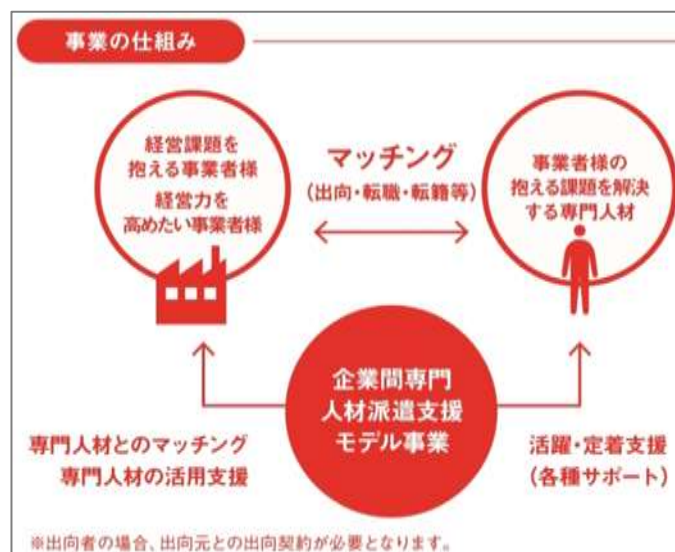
事業の仕組み

経営課題を抱える事業者様
経営力を高めたい事業者様

マッチング
(出向・転職・転籍等)

事業者様の抱える課題を解決する専門人材

企業間専門人材派遣支援モデル事業

専門人材とのマッチング
専門人材の活用支援

活躍・定着支援
(各種サポート)

※出向者の場合、出向元との出向契約が必要となります。